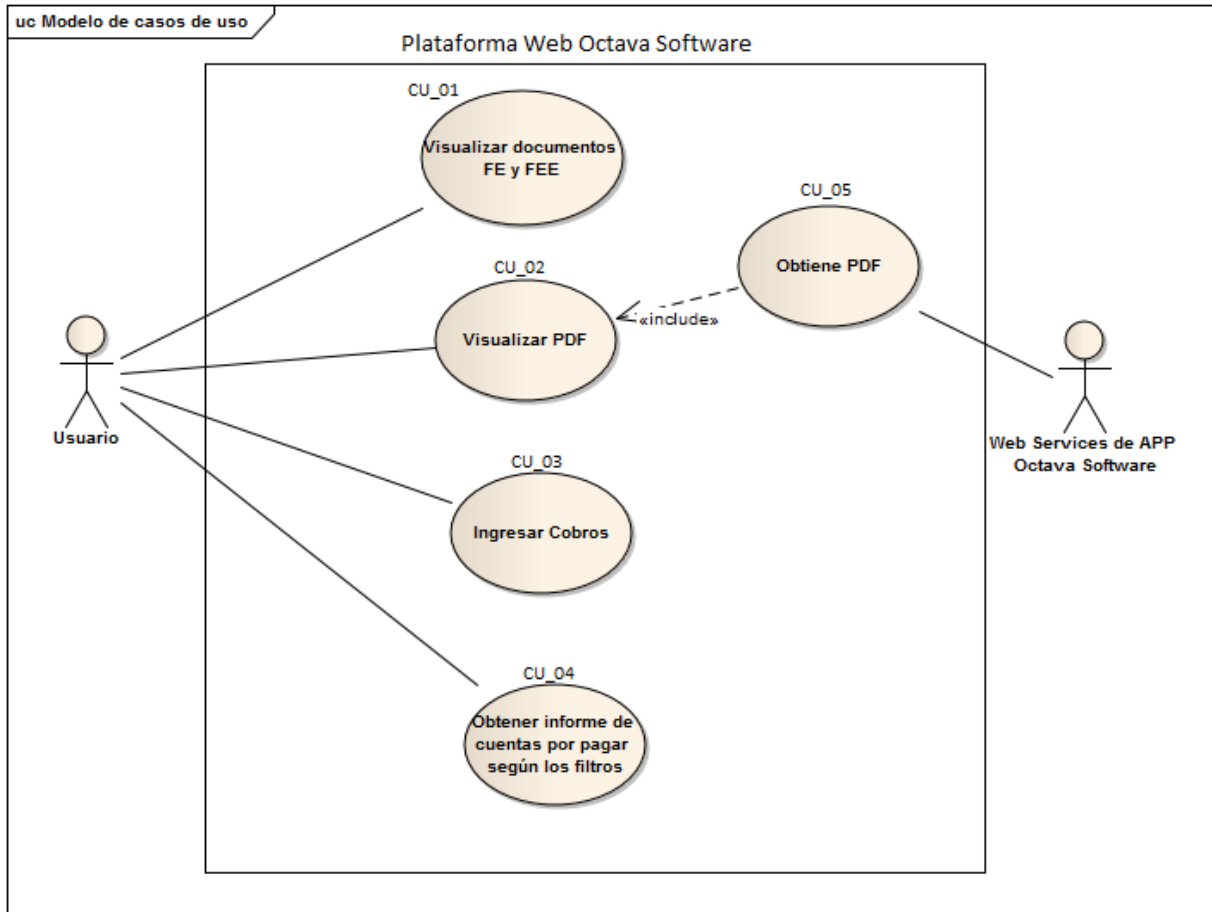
uc Modelo de casos de uso

Plataforma Web Octava Software

CU_01
Visualizar documentos FE y FEE

CU_05
Obtiene PDF

CU_02
Visualizar PDF

«include»

Usuario

Web Services de APP Octava Software

CU_03
Ingresar Cobros

CU_04
Obtener informe de cuentas por pagar según los filtros